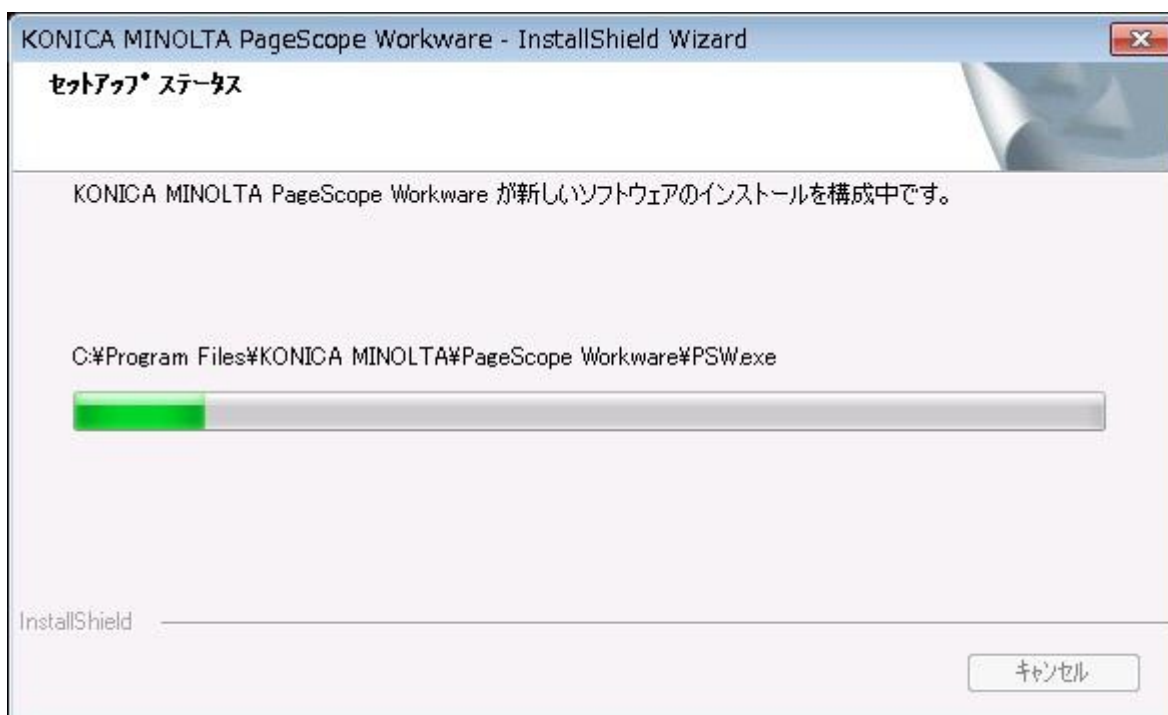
KONICA MINOLTA PageScope Workware - InstallShield Wizard

ｾｯﾄｱｯﾌﾟ ｽﾃｰﾀｽ

KONICA MINOLTA PageScope Workware が新しいソフトウェアのインストールを構成中です。

C:¥Program Files¥KONICA MINOLTA¥PageScope Workware¥PSW.exe

InstallShield

ｷｬﾝｾﾙ